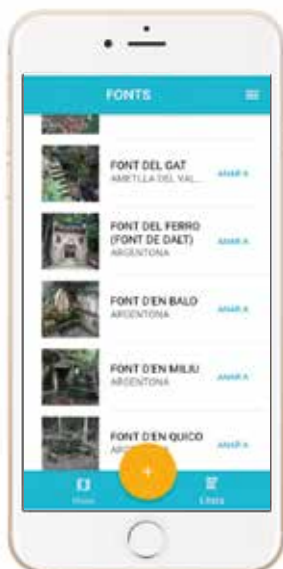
FONTS

FONT DEL GAT
AMETLLA DEL VAL...
ANAR A

FONT DEL FERRO (FONT DE DALT)
ARGENTONA
ANAR A

FONT D'EN BALO
ARGENTONA
ANAR A

FONT D'EN MILIU
ARGENTONA
ANAR A

FONT D'EN QUICO
AR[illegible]
ANAR A

+

Mapa
Llista